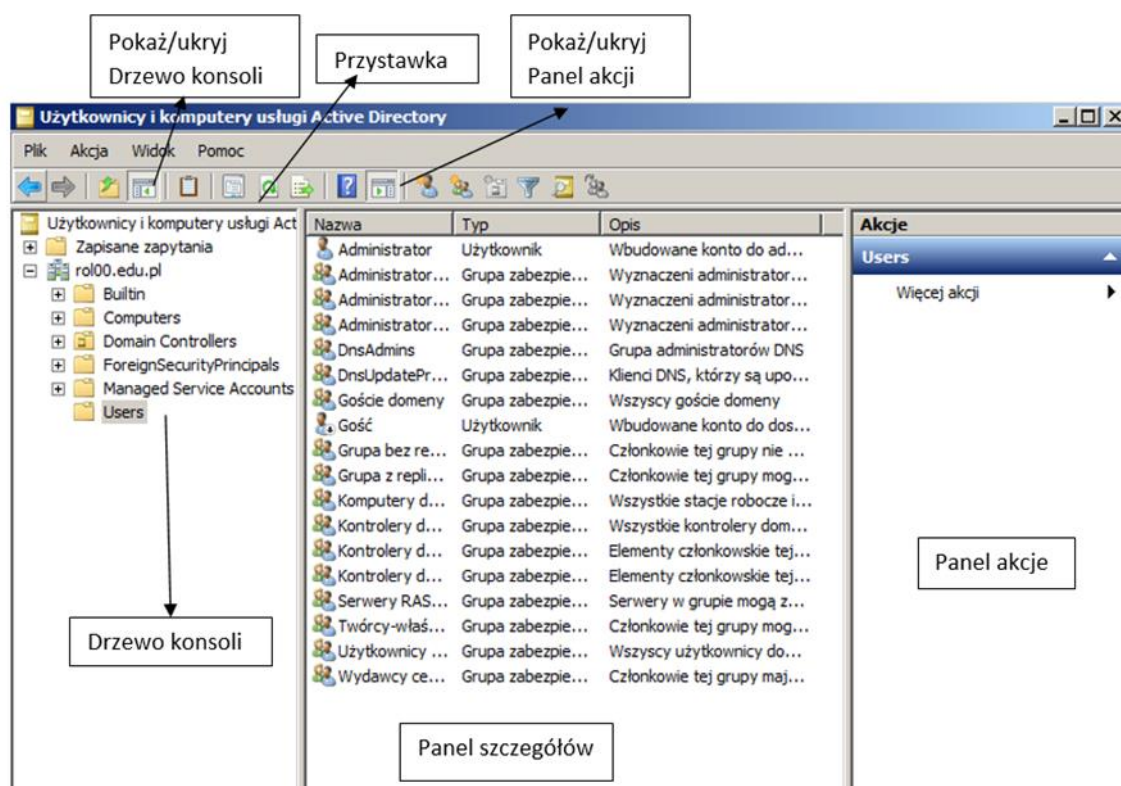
Pokaż/ukryj Drzewo konsoli

Przystawka

Pokaż/ukryj Panel akcji

Użytkownicy i komputery usługi Active Directory

Plik Akcja Widok Pomoc

Użytkownicy i komputery usługi Act
Zapisane zapytania
rol00.edu.pl
Builtin
Computers
Domain Controllers
ForeignSecurityPrincipals
Managed Service Accounts
Users

| Nazwa | Typ | Opis |
|---|---|---|
| Administrator | Użytkownik | Wbudowane konto do ad... |
| Administrator... | Grupa zabezpie... | Wyznaczeni administrator... |
| Administrator... | Grupa zabezpie... | Wyznaczeni administrator... |
| Administrator... | Grupa zabezpie... | Wyznaczeni administrator... |
| DnsAdmins | Grupa zabezpie... | Grupa administratorów DNS |
| DnsUpdatePr... | Grupa zabezpie... | Klienci DNS, którzy są upo... |
| Goście domeny | Grupa zabezpie... | Wszyscy goście domeny |
| Gość | Użytkownik | Wbudowane konto do dos... |
| Grupa bez re... | Grupa zabezpie... | Członkowie tej grupy nie ... |
| Grupa z repli... | Grupa zabezpie... | Członkowie tej grupy mog... |
| Komputery d... | Grupa zabezpie... | Wszystkie stacje robocze i... |
| Kontrolery d... | Grupa zabezpie... | Wszystkie kontrolery dom... |
| Kontrolery d... | Grupa zabezpie... | Elementy członkowskie tej... |
| Kontrolery d... | Grupa zabezpie... | Elementy członkowskie tej... |
| Serwery RAS... | Grupa zabezpie... | Serwery w grupie mogą z... |
| Twórcy-właś... | Grupa zabezpie... | Członkowie tej grupy mog... |
| Użytkownicy ... | Grupa zabezpie... | Wszyscy użytkownicy do... |
| Wydawcy ce... | Grupa zabezpie... | Członkowie tej grupy maj... |

Akcje
Users
Więcej akcji

Panel akcje

Drzewo konsoli

Panel szczegółów